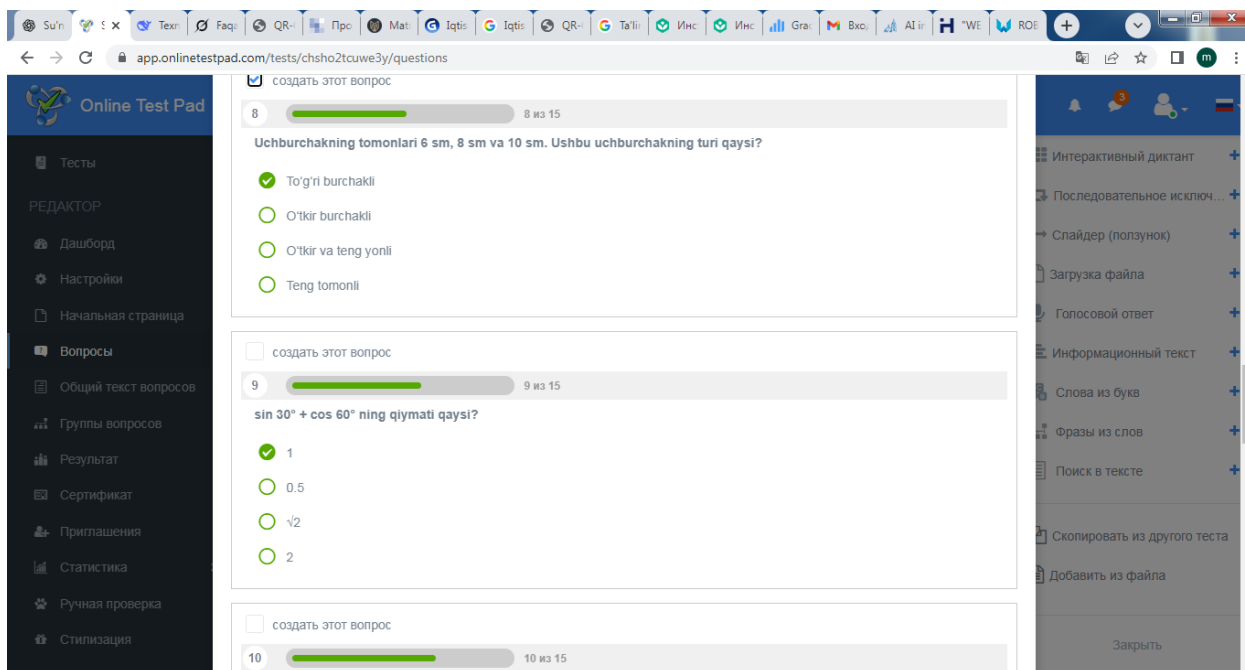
Su'n | S | Texn | Faqe | QR- | Про | Mat | Iqtis | Iqtis | QR- | Ta'lir | Инс | Инс | Grac | Вход | AI ir | "WE | ROE

app.onlinetestpad.com/tests/chsho2tcuwe3y/questions

m

Online Test Pad

Тесты

РЕДАКТОР

Дашборд

Настройки

Начальная страница

Вопросы

Общий текст вопросов

Группы вопросов

Результат

Сертификат

Приглашения

Статистика

Ручная проверка

Стилизация

создать этот вопрос

8

8 из 15

Uchburchakning tomonlari 6 sm, 8 sm va 10 sm. Ushbu uchburchakning turi qaysi?

To'g'ri burchakli

O'tkir burchakli

O'tkir va teng yonli

Teng tomonli

создать этот вопрос

9

9 из 15

sin 30° + cos 60° ning qiymati qaysi?

1

0.5

$\sqrt{2}$

2

создать этот вопрос

10

10 из 15

3

Интерактивный диктант

Последовательное исключ...

Слайдер (ползунок)

Загрузка файла

Голосовой ответ

Информационный текст

Слова из букв

Фразы из слов

Поиск в тексте

Скопировать из другого теста

Добавить из файла

Закрыть